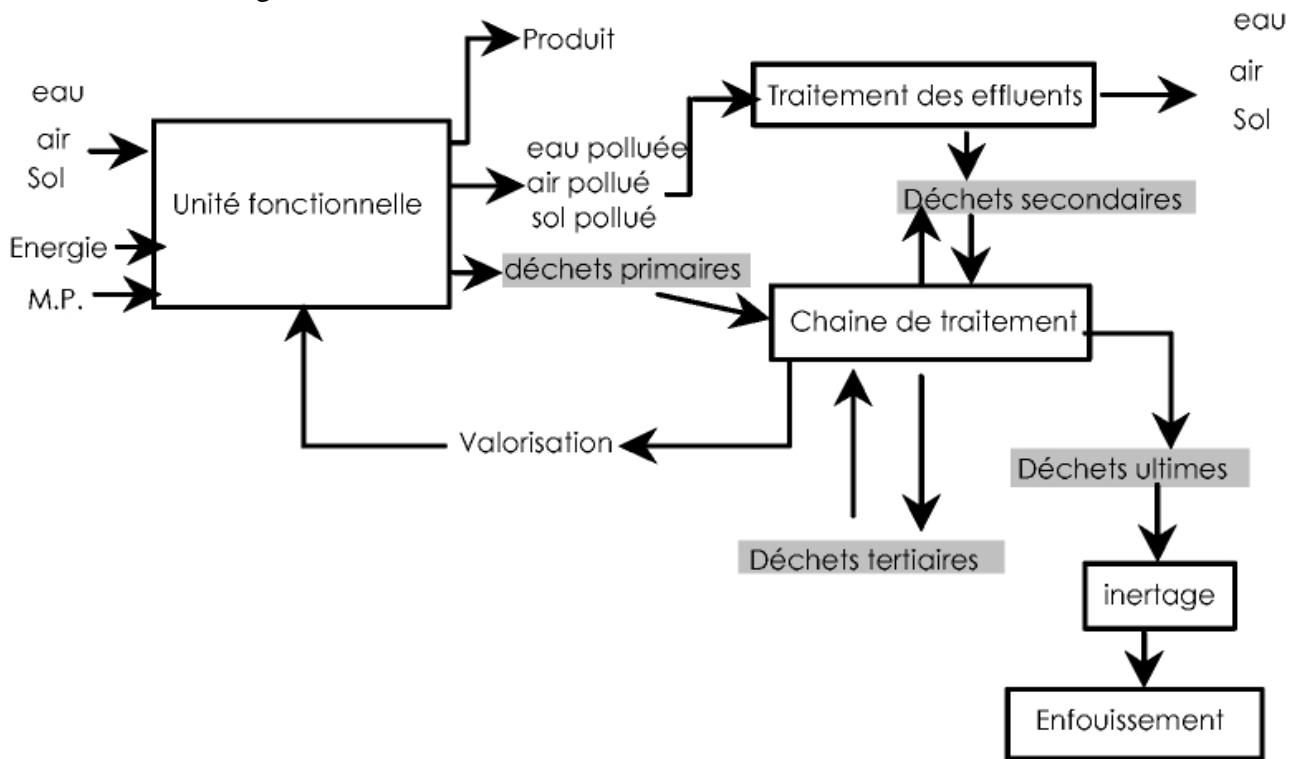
eau
air
Sol
Energie
M.P.
Unité fonctionnelle
Produit
eau polluée
air pollué
sol pollué
Traitement des effluents
eau
air
Sol
Déchets secondaires
déchets primaires
Chaine de traitement
Valorisation
Déchets tertiaires
Déchets ultimes
inertage
Enfouissement